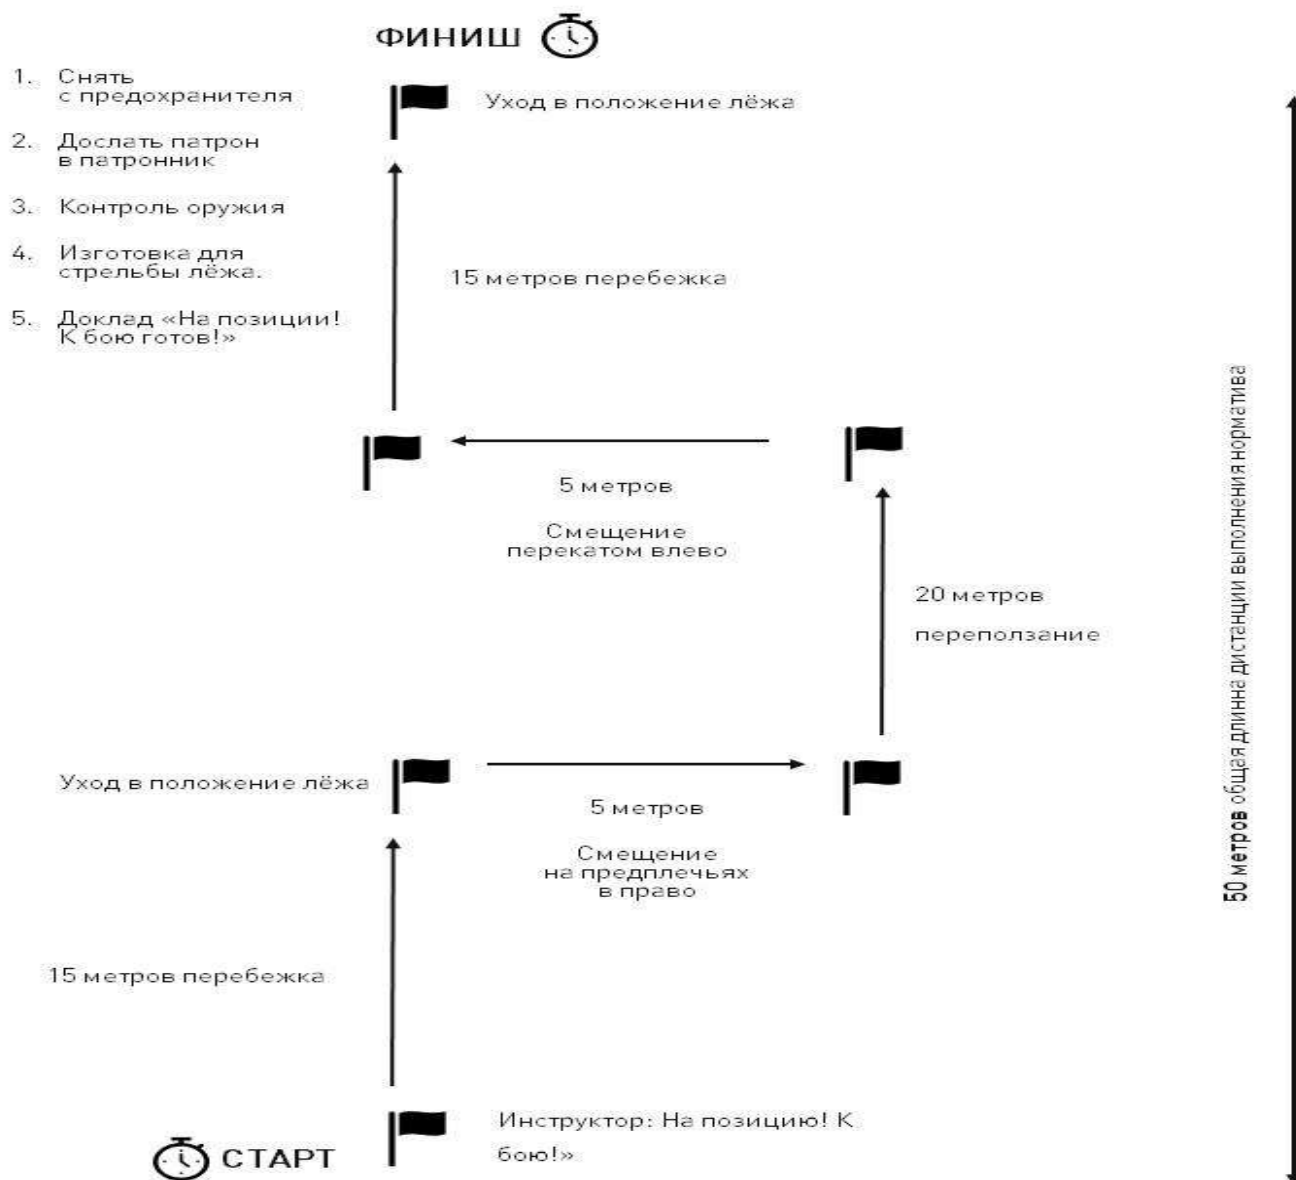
ФИНИШ

1. Снять с предохранителя

2. Дослать патрон в патронник

3. Контроль оружия

4. Изготовка для стрельбы лёжа.

5. Доклад «На позиции! К бою готов!»

Уход в положение лёжа

15 метров перебежка

5 метров

Смещение перекатом влево

20 метров

переползание

Уход в положение лёжа

5 метров

Смещение на предплечьях в право

15 метров перебежка

Инструктор: На позицию! К бою!»

СТАРТ

50 метров общая длинна дистанции выполнения норматива